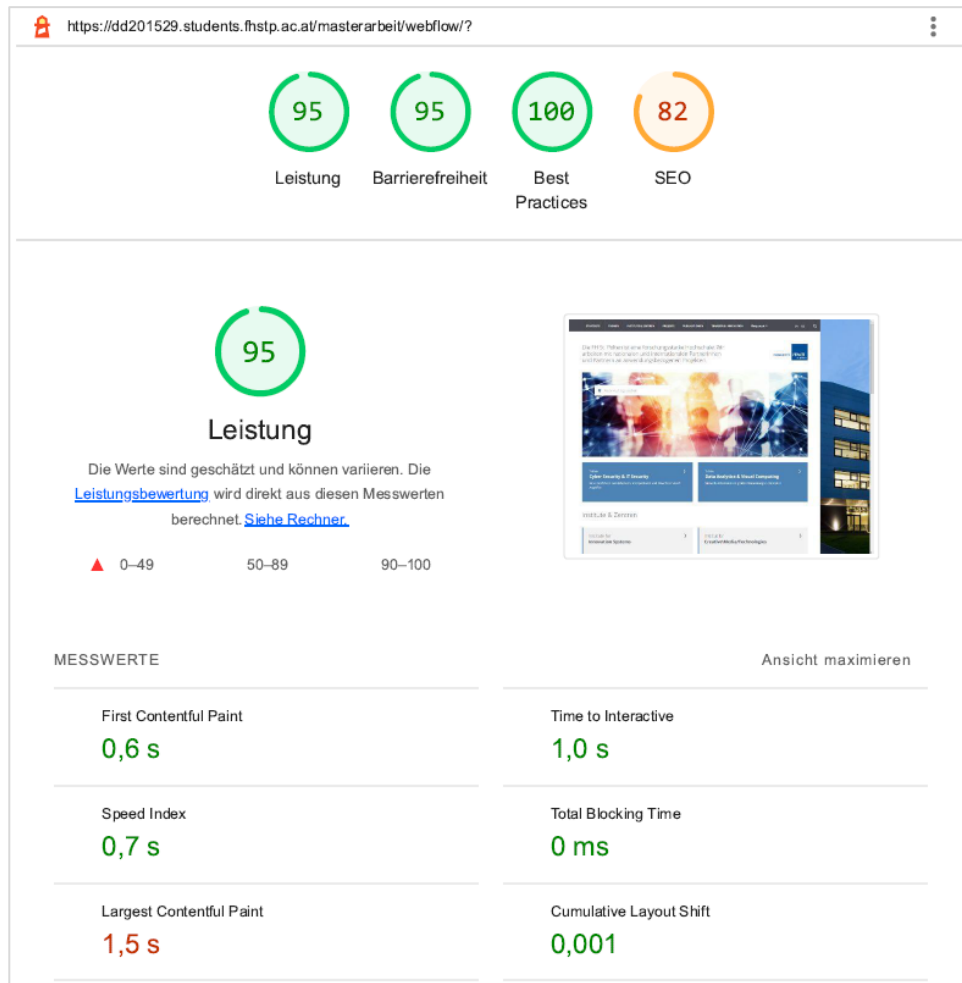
https://dd201529.students.fhstp.ac.at/masterarbeit/webflow/?

95
Leistung

95
Barrierefreiheit

100
Best Practices

82
SEO

95
Leistung

Die Werte sind geschätzt und können variieren. Die Leistungsbewertung wird direkt aus diesen Messwerten berechnet. Siehe Rechner.

0–49 50–89 90–100

MESSWERTE

Ansicht maximieren

First Contentful Paint
0,6 s

Time to Interactive
1,0 s

Speed Index
0,7 s

Total Blocking Time
0 ms

Largest Contentful Paint
1,5 s

Cumulative Layout Shift
0,001